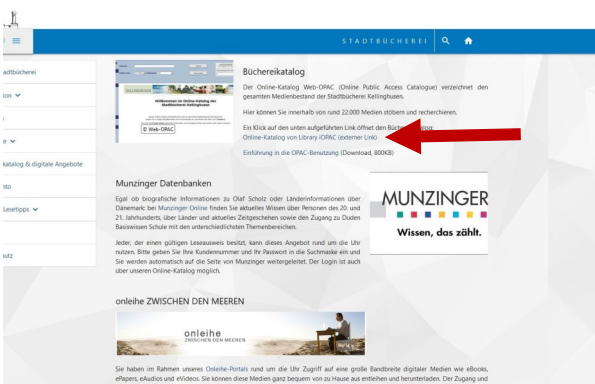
STADTBÜCHEREI

adtbücherei
ion
e
katalog & digitale Angebote
sto
Lesetipps
utz

Willkommen im Online-Katalog der Stadtbücherei Kellinghusen
© Web-OPAC

Büchereikatalog

Der Online-Katalog Web-OPAC (Online Public Access Catalogue) verzeichnet den gesamten Medienbestand der Stadtbücherei Kellinghusen.

Hier können Sie innerhalb von rund 22.000 Medien stöbern und recherchieren.

Ein Klick auf den unten aufgeführten Link öffnet den Bücher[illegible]
Online-Katalog von Library iOPAC (externer Link)

Einführung in die OPAC-Benutzung (Download, 800KB)

Munzinger Datenbanken

Egal ob biografische Informationen zu Olaf Scholz oder Länderinformationen über Dänemark: bei Munzinger Online finden Sie aktuelles Wissen über Personen des 20. und 21. Jahrhunderts, über Länder und aktuelles Zeitgeschehen sowie den Zugang zu Duden Basiswissen Schule mit den unterschiedlichen Themenbereichen.

Jeder, der einen gültigen Leseausweis besitzt, kann dieses Angebot rund um die Uhr nutzen. Bitte geben Sie Ihre Kundennummer und Ihr Passwort in die Suchmaske ein und Sie werden automatisch auf die Seite von Munzinger weitergeleitet. Der Login ist auch über unseren Online-Katalog möglich.

MUNZINGER
Wissen, das zählt.

onleihe ZWISCHEN DEN MEEREN

onleihe
ZWISCHEN DEN MEEREN

Sie haben im Rahmen unseres Onleihe-Portals rund um die Uhr Zugriff auf eine große Bandbreite digitaler Medien wie eBooks, ePapers, eAudios und eVideos. Sie können diese Medien ganz bequem von zu Hause aus entleihen und herunterladen. Der Zugang und